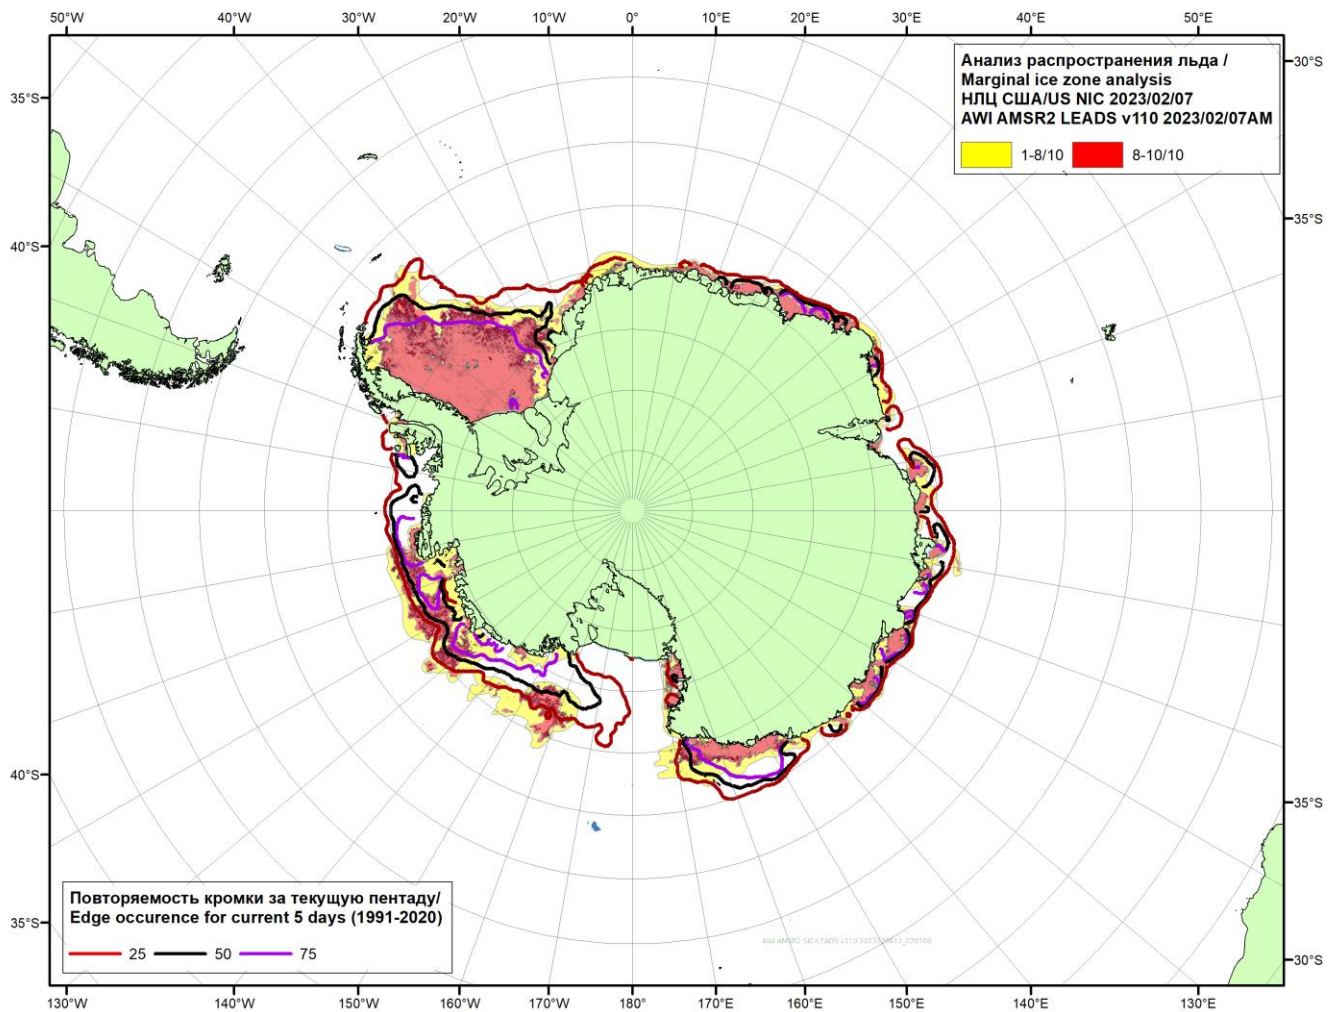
50°W 40°W 30°W 20°W 10°W 0° 10°E 20°E 30°E 40°E 50°E

Анализ распространения льда /
Marginal ice zone analysis
НЛЦ США/US NIC 2023/02/07
AWI AMSR2 LEADS v110 2023/02/07AM

1-8/10 8-10/10

-30°S
35°S
-35°S
40°S
40°S
-35°S
35°S
-30°S

Повторяемость кромки за текущую пентаду/
Edge occurence for current 5 days (1991-2020)

25 50 75

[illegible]

130°W 140°W 150°W 160°W 170°W 180° 170°E 160°E 150°E 140°E 130°E